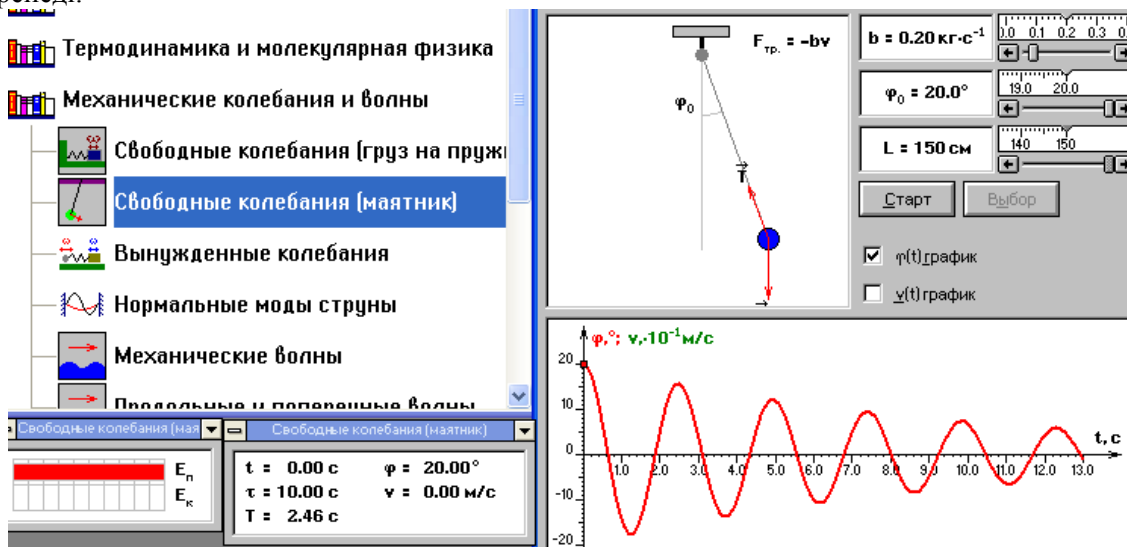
Термодинамика и молекулярная физика

Механические колебания и волны

Свободные колебания (груз на пружи

Свободные колебания (маятник)

Вынужденные колебания

Нормальные моды струны

Механические волны

Продольные и поперечные волны

Свободные колебания (мая

Свободные колебания (маятник)

$E_п$
$E_к$

t = 0.00 с
τ = 10.00 с
T = 2.46 с

φ = 20.00°
v = 0.00 м/с

$F_{тр.}$ = -bv

$φ_0$

$\vec{T}$

b = 0.20 кг·с$^{-1}$

0.0 0.1 0.2 0.3 0.

$φ_0$ = 20.0°

19.0 20.0

L = 150 см

140 150

Старт

Выбор

φ(t) график

v(t) график

φ,°; v,·10$^{-1}$м/с

20

10

0

-10

-20

1.0 2.0 3.0 4.0 5.0 6.0 7.0 8.0 9.0 10.0 11.0 12.0 13.0

t, c